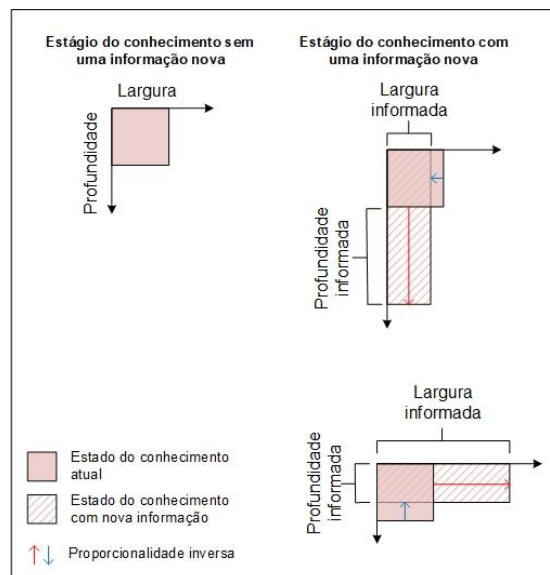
Estágio do conhecimento sem uma informação nova

Largura

Profundidade

Estágio do conhecimento com uma informação nova

Largura informada

Profundidade informada

Largura informada

Profundidade informada

Estado do conhecimento atual

Estado do conhecimento com nova informação

Proporcionalidade inversa